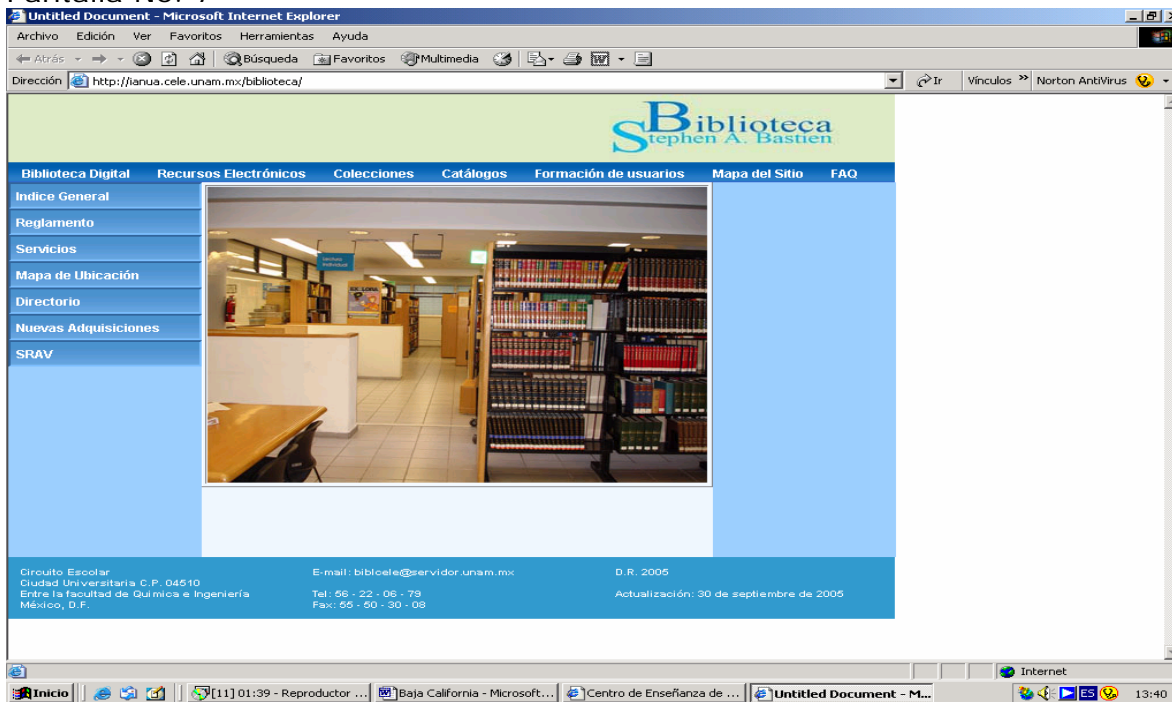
Pantalla No. 7

Untitled Document - Microsoft Internet Explorer

Archivo Edición Ver Favoritos Herramientas Ayuda

Atrás Búsqueda Favoritos Multimedia

Dirección http://ianua.cele.unam.mx/biblioteca/ Ir Vínculos Norton AntiVirus

Biblioteca Stephen A. Bastien

Biblioteca Digital Recursos Electrónicos Colecciones Catálogos Formación de usuarios Mapa del Sitio FAQ

Indice General
Reglamento
Servicios
Mapa de Ubicación
Directorio
Nuevas Adquisiciones
SRAV

Circuito Escolar
Ciudad Universitaria C.P. 04510
Entre la facultad de Química e Ingeniería
México, D.F.

E-mail: biblcele@servidor.unam.mx

Tel: 56 - 22 - 06 - 79
Fax: 55 - 50 - 30 - 08

D.R. 2005

Actualización: 30 de septiembre de 2005

Internet

Inicio [11] 01:39 - Reproductor ... Baja California - Microsoft... Centro de Enseñanza de ... Untitled Document - M... ES 13:40